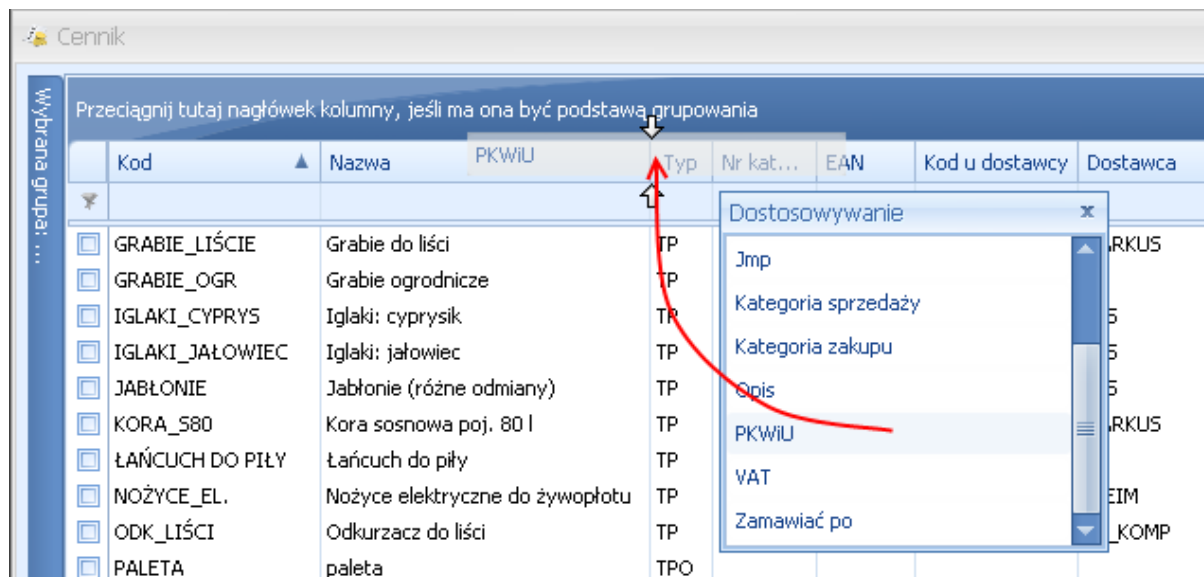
Cennik

Wybrana grupa: ...

Przeciągnij tutaj nagłówek kolumny, jeśli ma ona być podstawą grupowania

| Kod | Nazwa | PKWiU | Typ | Nr kat... | EAN | Kod u dostawcy | Dostawca |
|---|---|---|---|---|---|---|---|
| GRABIE_LIŚCIE | Grabie do liści | | TP | | | | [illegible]RKUS |
| GRABIE_OGR | Grabie ogrodnicze | | TP | | | | |
| IGLAKI_CYPRYS | Iglaki: cyprysik | | TP | | | | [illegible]5 |
| IGLAKI_JAŁOWIEC | Iglaki: jałowiec | | TP | | | | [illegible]5 |
| JABŁONIE | Jabłonie (różne odmiany) | | TP | | | | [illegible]5 |
| KORA_S80 | Kora sosnowa poj. 80 l | | TP | | | | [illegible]RKUS |
| ŁAŃCUCH DO PIŁY | Łańcuch do piły | | TP | | | | |
| NOŻYCE_EL. | Nożyce elektryczne do żywopłotu | | TP | | | | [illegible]EIM |
| ODK_LIŚCI | Odkurzacz do liści | | TP | | | | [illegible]_KOMP |
| PALETA | paleta | | TPO | | | | |

Dostosowywanie x
Jmp
Kategoria sprzedaży
Kategoria zakupu
Opis
PKWiU
VAT
Zamawiać po